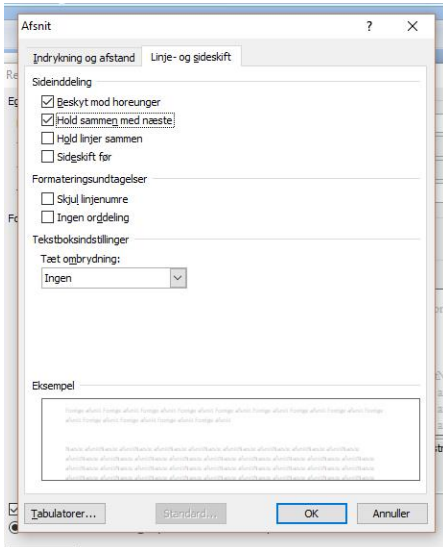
Afsnit

?

X

Indrykning og afstand

Linje- og sideskift

Sideinddeling

Beskyt mod horeunger

Hold sammen med næste

Hold linjer sammen

Sideskift før

Formateringsundtagelser

Skjul linjenumre

Ingen orddeling

Tekstboksindstillinger

Tæt ombrydning:

Ingen

Eksempel

Tabulatorer...

Standard...

OK

Annuller

Re

Eg

Fo

Fc